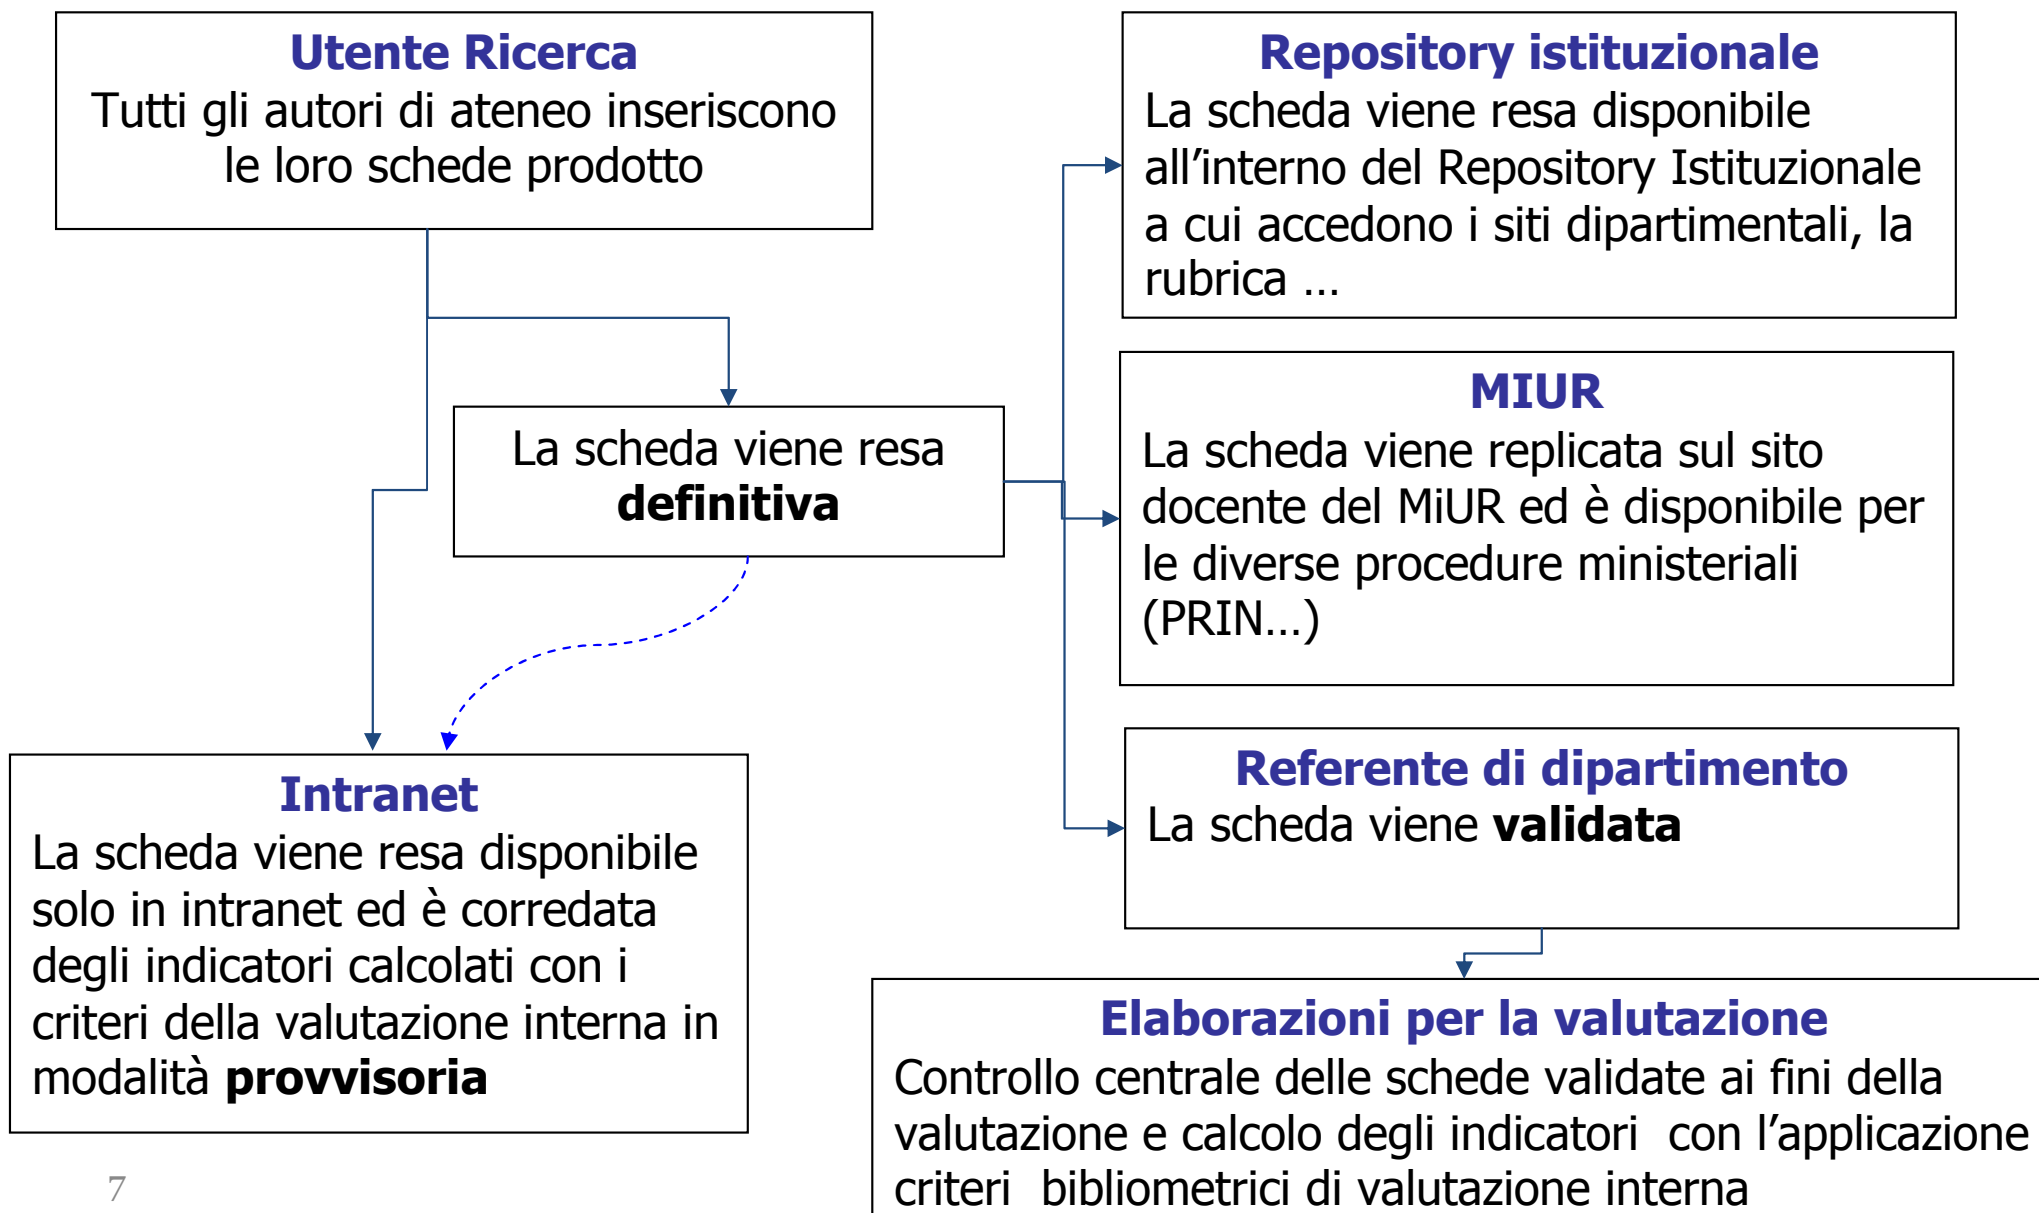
Utente Ricerca
Tutti gli autori di ateneo inseriscono le loro schede prodotto

La scheda viene resa **definitiva**

Intranet
La scheda viene resa disponibile solo in intranet ed è corredata degli indicatori calcolati con i criteri della valutazione interna in modalità **provvisoria**

Repository istituzionale
La scheda viene resa disponibile all'interno del Repository Istituzionale a cui accedono i siti dipartimentali, la rubrica …

MIUR
La scheda viene replicata sul sito docente del MiUR ed è disponibile per le diverse procedure ministeriali (PRIN…)

Referente di dipartimento
La scheda viene **validata**

Elaborazioni per la valutazione
Controllo centrale delle schede validate ai fini della valutazione e calcolo degli indicatori con l'applicazione criteri bibliometrici di valutazione interna

7